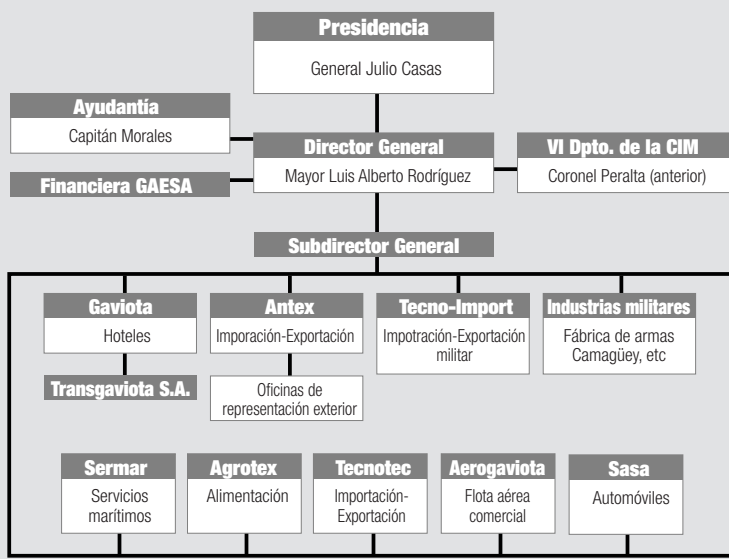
Presidencia
General Julio Casas

Ayudantía
Capitán Morales

Director General
Mayor Luis Alberto Rodríguez

VI Dpto. de la CIM
Coronel Peralta (anterior)

Financiera GAESA

Subdirector General

Gaviota
Hoteles

Transgaviota S.A.

Antex
Imporación-Exportación

Oficinas de representación exterior

Tecno-Import
Impotración-Exportación militar

Industrias militares
Fábrica de armas Camagüey, etc

Sermar
Servicios marítimos

Agrotex
Alimentación

Tecnotec
Importación-Exportación

Aerogaviota
Flota aérea comercial

Sasa
Automóviles